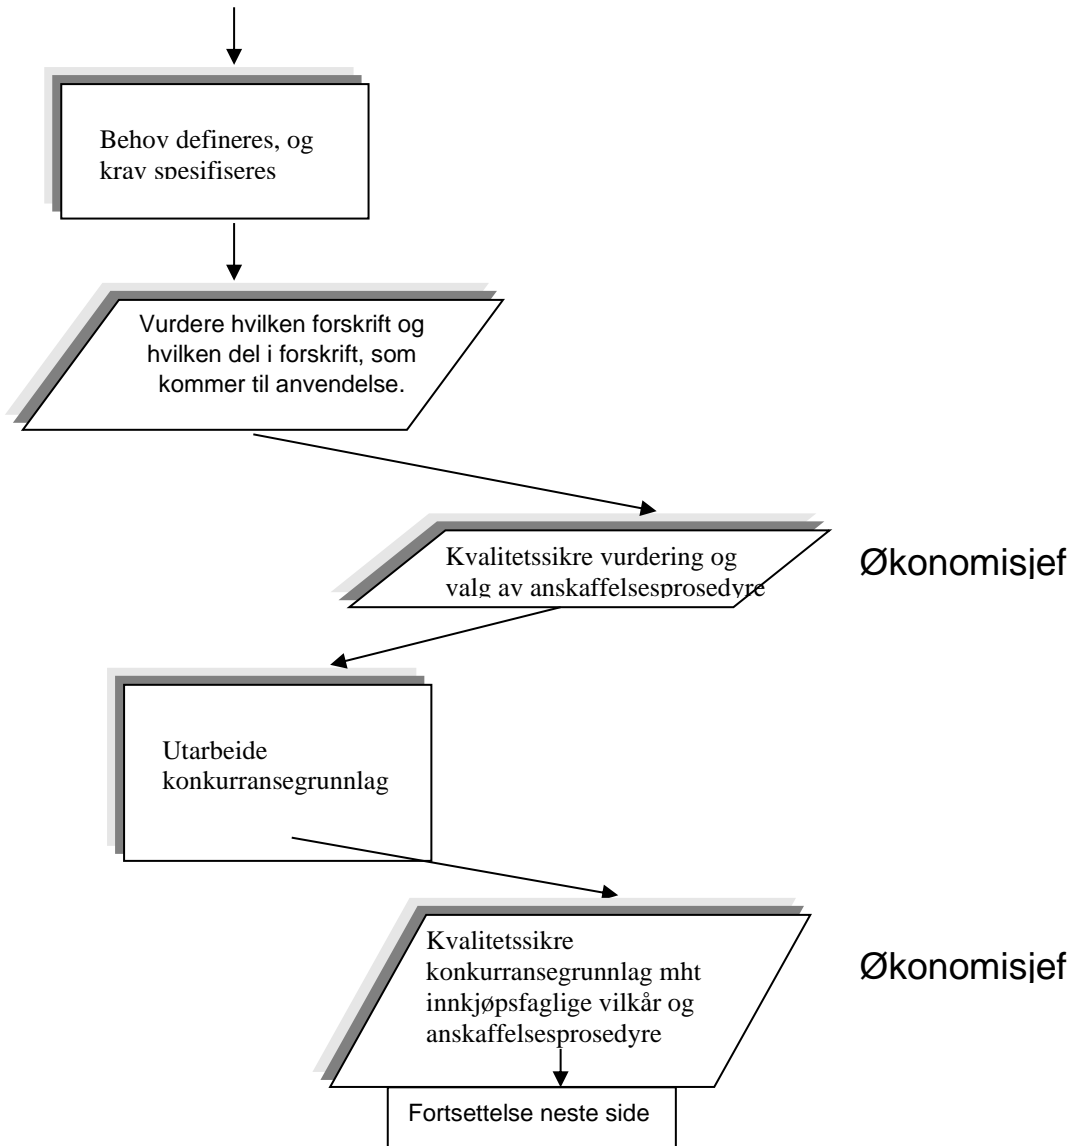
Behov defineres, og krav spesifiseres

Vurdere hvilken forskrift og hvilken del i forskrift, som kommer til anvendelse.

Kvalitetssikre vurdering og valg av anskaffelsesprosedyre

Økonomisjef

Utarbeide konkurransegrunnlag

Kvalitetssikre konkurransegrunnlag mht innkjøpsfaglige vilkår og anskaffelsesprosedyre

Økonomisjef

Fortsettelse neste side